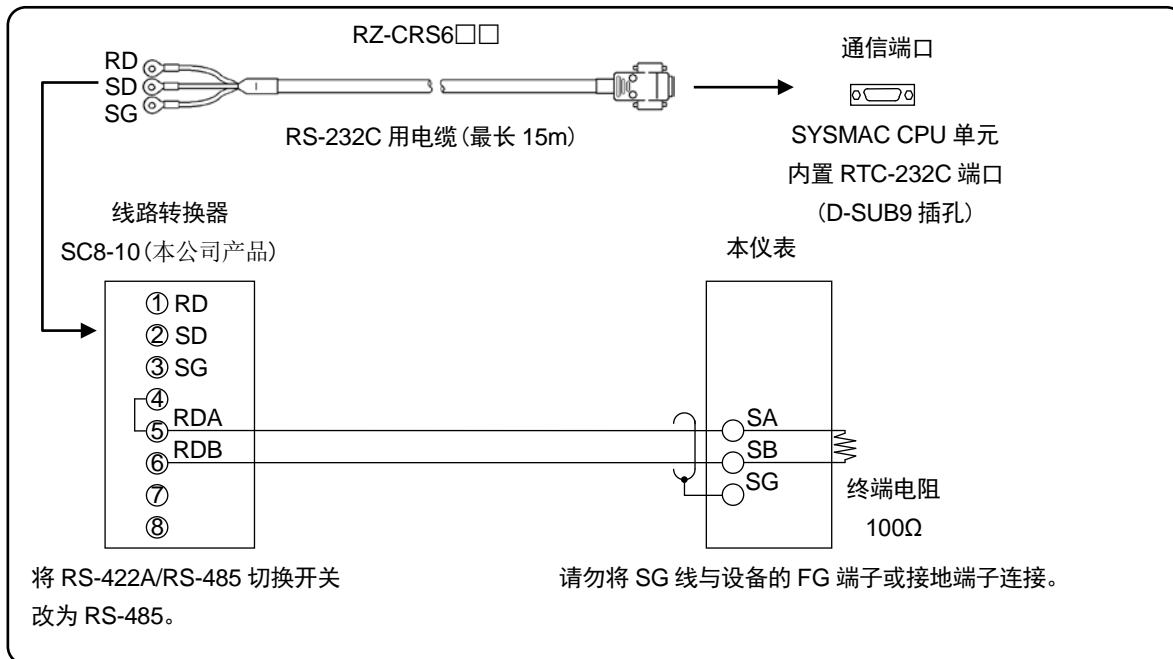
RZ-CRS6□□

RD
SD
SG

RS-232C 用电缆(最长 15m)

通信端口

SYSMAC CPU 单元
内置 RTC-232C 端口
(D-SUB9 插孔)

线路转换器
SC8-10(本公司产品)

本仪表

① RD
② SD
③ SG
④
⑤ RDA
⑥ RDB
⑦
⑧

SA
SB
SG

终端电阻
100Ω

将 RS-422A/RS-485 切换开关改为 RS-485。

请勿将 SG 线与设备的 FG 端子或接地端子连接。